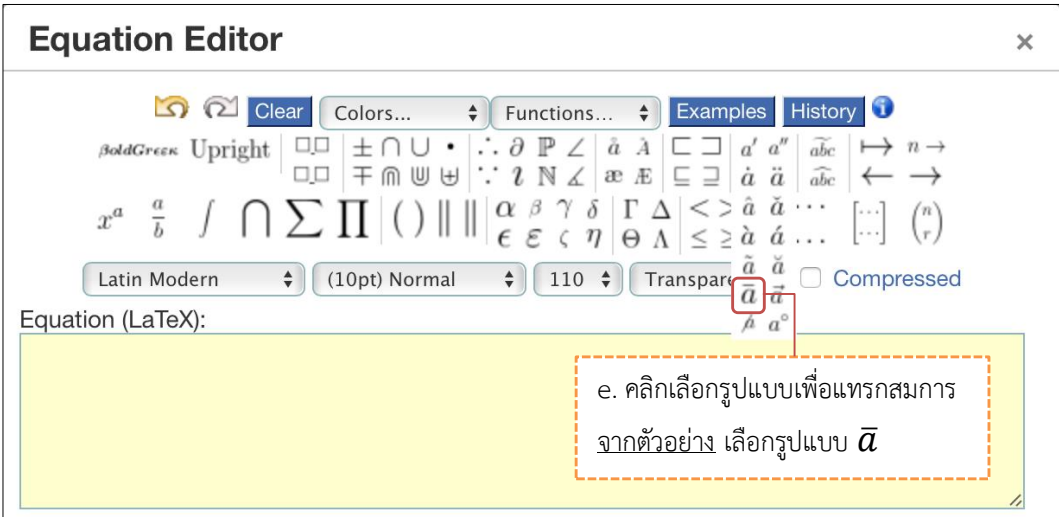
Equation Editor ×

Clear Colors... Functions... Examples History

BoldGreek Upright

$x^a$ $\frac{a}{b}$ $\int$ $\bigcap$ $\sum$ $\prod$ $()$ $\|$ $\alpha$ $\beta$ $\gamma$ $\delta$ $\epsilon$ $\varepsilon$ $\zeta$ $\eta$ $\Gamma$ $\Delta$ $\Theta$ $\Lambda$ $<$ $>$ $\leq$ $\geq$ $\hat{a}$ $\check{a}$ $\grave{a}$ $\acute{a}$ $\cdots$ $\ldots$ $\tilde{a}$ $\breve{a}$ $\bar{a}$ $\vec{a}$ $a^{\circ}$ $\binom{n}{r}$

$\pm$ $\cap$ $\cup$ $\bullet$ $\mp$ $\therefore$ $\because$ $\partial$ $\mathbb{P}$ $\mathbb{N}$ $\angle$ $\measuredangle$ $\mathring{a}$ $\mathring{A}$ æ Æ $\sqsubset$ $\sqsupset$ $\sqsubseteq$ $\sqsupseteq$ $a'$ $a''$ $\dot{a}$ $\ddot{a}$ $\widetilde{abc}$ $\widehat{abc}$ $\mapsto$ $n \to$ $\leftarrow$ $\to$

Latin Modern (10pt) Normal 110 Transpare Compressed

Equation (LaTeX):

e. คลิกเลือกรูปแบบเพื่อแทรกสมการ จากตัวอย่าง เลือกรูปแบบ $\bar{a}$